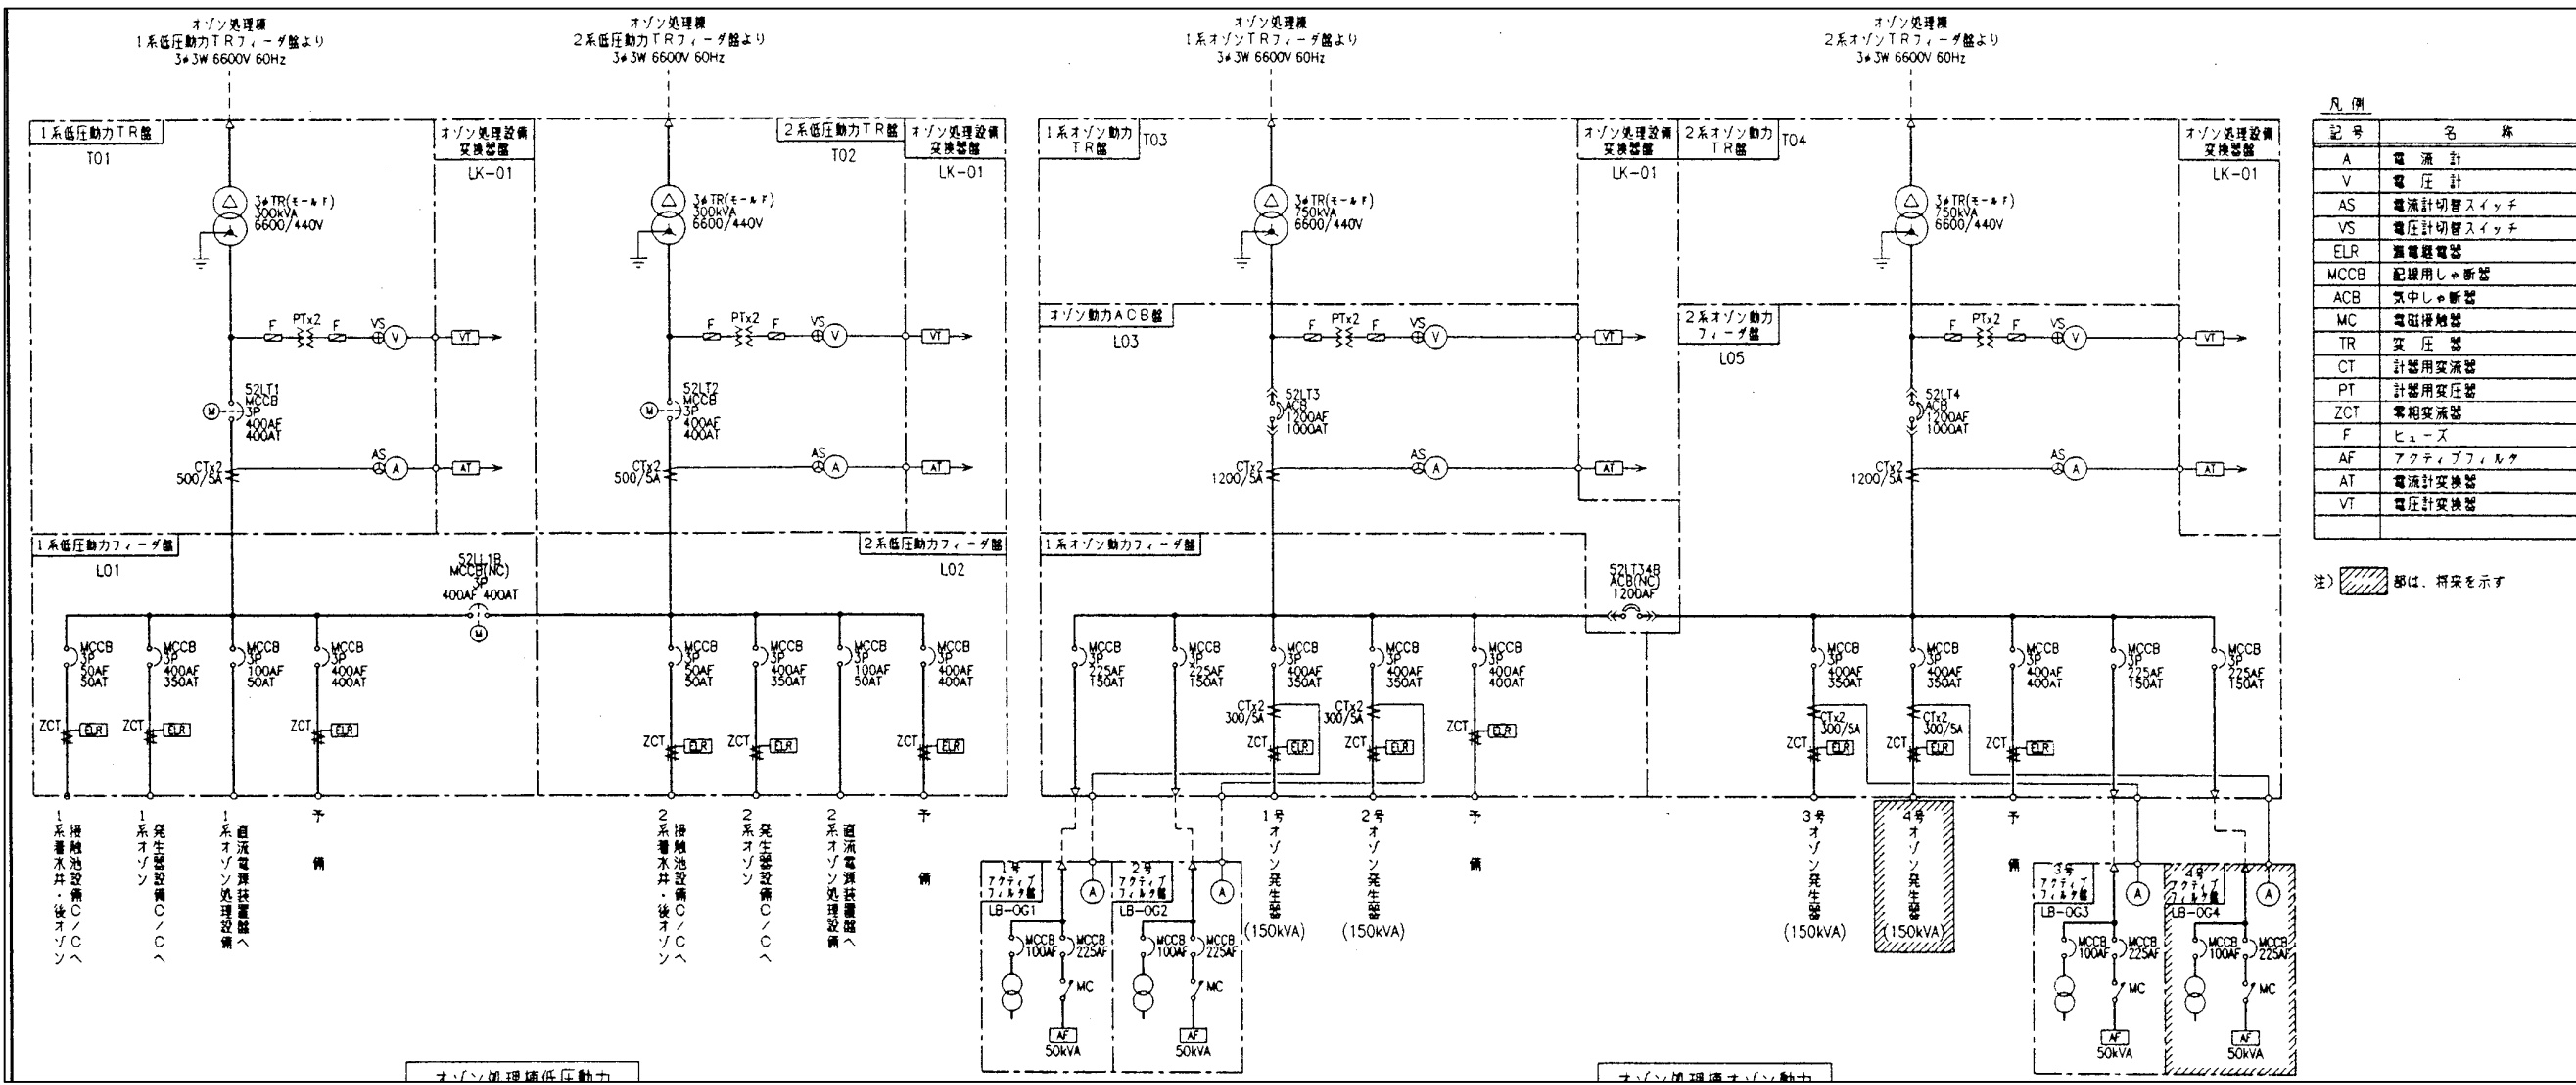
オゾン処理棟
1系低圧動力TRフィーダ盤より
3φ3W 6600V 60Hz

オゾン処理棟
2系低圧動力TRフィーダ盤より
3φ3W 6600V 60Hz

オゾン処理棟
1系オゾンTRフィーダ盤より
3φ3W 6600V 60Hz

オゾン処理棟
2系オゾンTRフィーダ盤より
3φ3W 6600V 60Hz

1系低圧動力TR盤
T01
オゾン処理設備変換器盤
LK-01
3φTR(モールド)
300kVA
6600/440V
F PTx2 F VS V VT
52LT1
MCCB
3P
400AF
400AT
M
CTx2
500/5A
AS A AT

2系低圧動力TR盤
T02
オゾン処理設備変換器盤
LK-01
3φTR(モールド)
300kVA
6600/440V
F PTx2 F VS V VT
52LT2
MCCB
3P
400AF
400AT
M
CTx2
500/5A
AS A AT

1系オゾン動力TR盤
T03
3φTR(モールド)
750kVA
6600/440V
オゾン動力ACB盤
L03
F PTx2 F VS V
52LT3
ACB
1200AF
1000AT
CTx2
1200/5A
AS A
オゾン処理設備変換器盤
LK-01
VT
AT

2系オゾン動力TR盤
T04
3φTR(モールド)
750kVA
6600/440V
2系オゾン動力フィーダ盤
L05
F PTx2 F VS V
52LT4
ACB
1200AF
1000AT
CTx2
1200/5A
AS A
オゾン処理設備変換器盤
LK-01
VT
AT

1系低圧動力フィーダ盤
L01
52LL1B
MCCB(NC)
3P
400AF 400AT
M
2系低圧動力フィーダ盤
L02

MCCB 3P 50AF 50AT
MCCB 3P 400AF 350AT
MCCB 3P 100AF 50AT
MCCB 3P 400AF 400AT
ZCT ELR
ZCT ELR
ZCT ELR

MCCB 3P 50AF 50AT
MCCB 3P 400AF 350AT
MCCB 3P 100AF 50AT
MCCB 3P 400AF 400AT
ZCT ELR
ZCT ELR
ZCT ELR

1系着水井・後オゾン接触池設備C/Cへ
1系オゾン発生器設備C/Cへ
1系オゾン処理設備直流電源装置盤へ
予備

2系着水井・後オゾン接触池設備C/Cへ
2系オゾン発生器設備C/Cへ
2系オゾン処理設備直流電源装置盤へ
予備

1系オゾン動力フィーダ盤
52LT34B
ACB(NC)
1200AF

MCCB 225AF 150AT
MCCB 225AF 150AT
MCCB 3P 400AF 350AT
MCCB 3P 400AF 350AT
MCCB 3P 400AF 400AT
CTx2 300/5A
CTx2 300/5A
ZCT ELR
ZCT ELR
ZCT ELR

MCCB 3P 400AF 350AT
MCCB 3P 400AF 350AT
MCCB 3P 400AF 400AT
MCCB 3P 225AF 150AT
MCCB 3P 225AF 150AT
CTx2 300/5A
CTx2 300/5A
ZCT ELR
ZCT ELR
ZCT ELR

1号オゾン発生器(150kVA)
2号オゾン発生器(150kVA)
予備
3号オゾン発生器(150kVA)
4号オゾン発生器(150kVA)
予備

1号アクティブフィルタ盤
LB-OG1
A
MCCB 100AF
MCCB 225AF
MC
AF
50kVA

2号アクティブフィルタ盤
LB-OG2
A
MCCB 100AF
MCCB 225AF
MC
AF
50kVA

3号アクティブフィルタ盤
LB-OG3
A
MCCB 100AF
MCCB 225AF
MC
AF
50kVA

4号アクティブフィルタ盤
LB-OG4
A
MCCB 100AF
MCCB 225AF
MC
AF
50kVA

凡例
| 記号 | 名称 |
|---|---|
| A | 電流計 |
| V | 電圧計 |
| AS | 電流計切替スイッチ |
| VS | 電圧計切替スイッチ |
| ELR | 漏電継電器 |
| MCCB | 配線用しゃ断器 |
| ACB | 気中しゃ断器 |
| MC | 電磁接触器 |
| TR | 変圧器 |
| CT | 計器用変流器 |
| PT | 計器用変圧器 |
| ZCT | 零相変流器 |
| F | ヒューズ |
| AF | アクティブフィルタ |
| AT | 電流計変換器 |
| VT | 電圧計変換器 |
| | |

注) 部は、将来を示す

オゾン処理棟低圧動力
オゾン処理棟オゾン動力